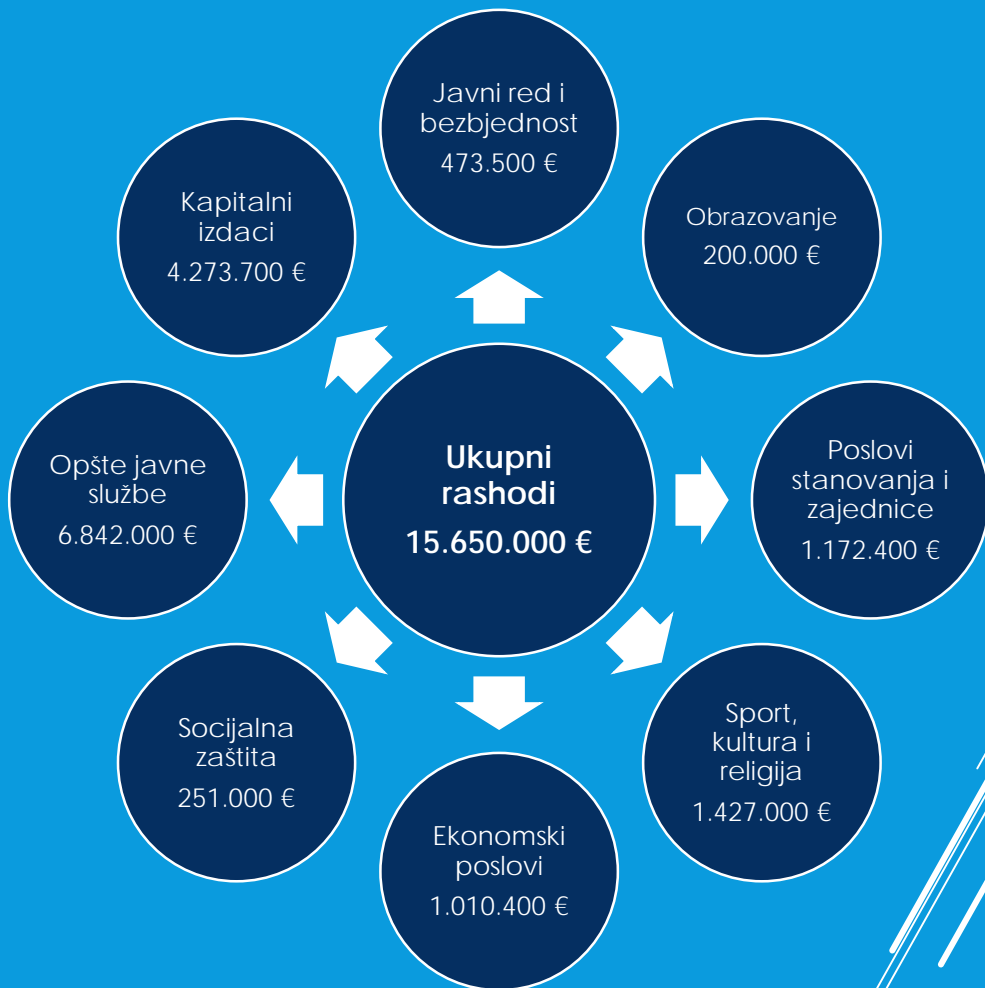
Javni red i bezbjednost
473.500 €

Kapitalni izdaci
4.273.700 €

Obrazovanje
200.000 €

Opšte javne službe
6.842.000 €

Ukupni rashodi
15.650.000 €

Poslovi stanovanja i zajednice
1.172.400 €

Socijalna zaštita
251.000 €

Sport, kultura i religija
1.427.000 €

Ekonomski poslovi
1.010.400 €